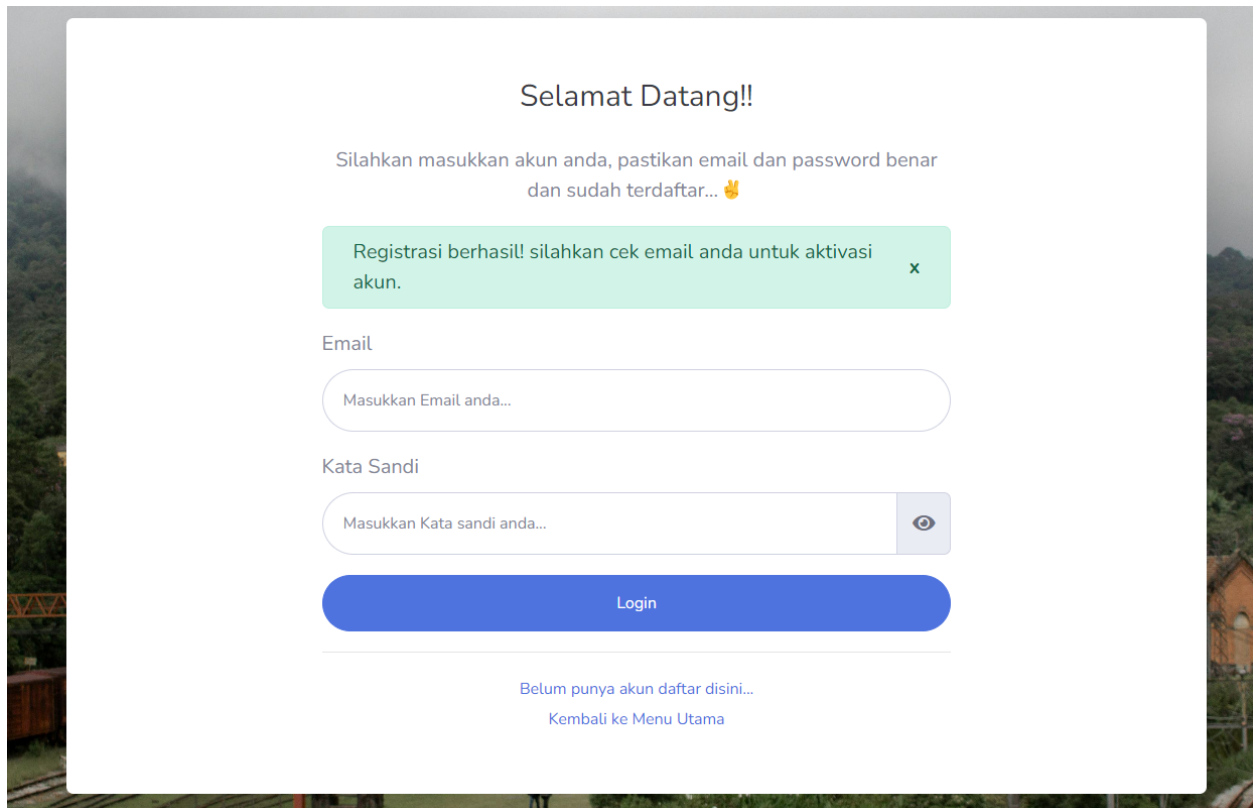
Selamat Datang!!

Silahkan masukkan akun anda, pastikan email dan password benar dan sudah terdaftar... ✌

Registrasi berhasil! silahkan cek email anda untuk aktivasi akun.

x

Email

Masukkan Email anda...

Kata Sandi

Masukkan Kata sandi anda...

Login

Belum punya akun daftar disini...

Kembali ke Menu Utama